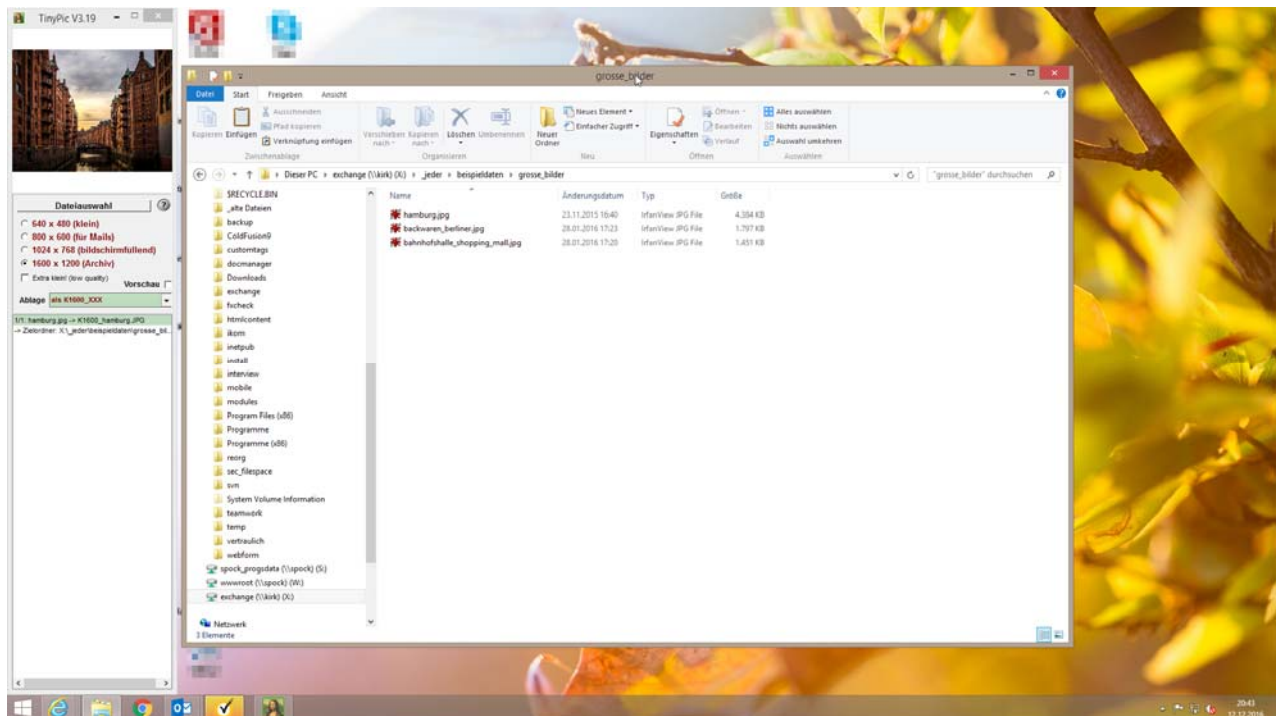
TinyPic V3.19

Dateiauswahl
640 x 480 (klein)
800 x 600 (für Mails)
1024 x 768 (bildschirmfüllend)
1600 x 1200 (Archiv)
Extra klein! (low quality)
Vorschau
Ablage als K1600_XXX

1/1: hamburg.jpg -> K1600_hamburg.JPG
-> Zielordner: X:\_jeder\beispieldaten\grosse_bi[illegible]

grosse_bilder

Datei Start Freigeben Ansicht

Kopieren Einfügen Ausschneiden Pfad kopieren Verknüpfung einfügen
Zwischenablage
Verschieben nach Kopieren nach Löschen Umbenennen
Organisieren
Neuer Ordner Neues Element Einfacher Zugriff
Neu
Eigenschaften Öffnen Bearbeiten Verlauf
Öffnen
Alles auswählen Nichts auswählen Auswahl umkehren
Auswählen

Dieser PC › exchange (\\kirk) (X:) › _jeder › beispieldaten › grosse_bilder
"grosse_bilder" durchsuchen

$RECYCLE.BIN
_alte Dateien
backup
ColdFusion9
customtags
docmanager
Downloads
exchange
fscheck
htmlcontent
ikom
inetpub
install
interview
mobile
modules
Program Files (x86)
Programme
Programme (x86)
reorg
sec_filespace
svn
System Volume Information
teamwork
temp
vertraulich
webform
spock_progsdata (\\spock) (S:)
wwwroot (\\spock) (W:)
exchange (\\kirk) (X:)
Netzwerk
3 Elemente

| Name | Änderungsdatum | Typ | Größe |
|---|---|---|---|
| hamburg.jpg | 23.11.2015 16:40 | IrfanView JPG File | 4.384 KB |
| backwaren_berliner.jpg | 28.01.2016 17:23 | IrfanView JPG File | 1.797 KB |
| bahnhofshalle_shopping_mall.jpg | 28.01.2016 17:20 | IrfanView JPG File | 1.451 KB |

20:43
12.12.2016